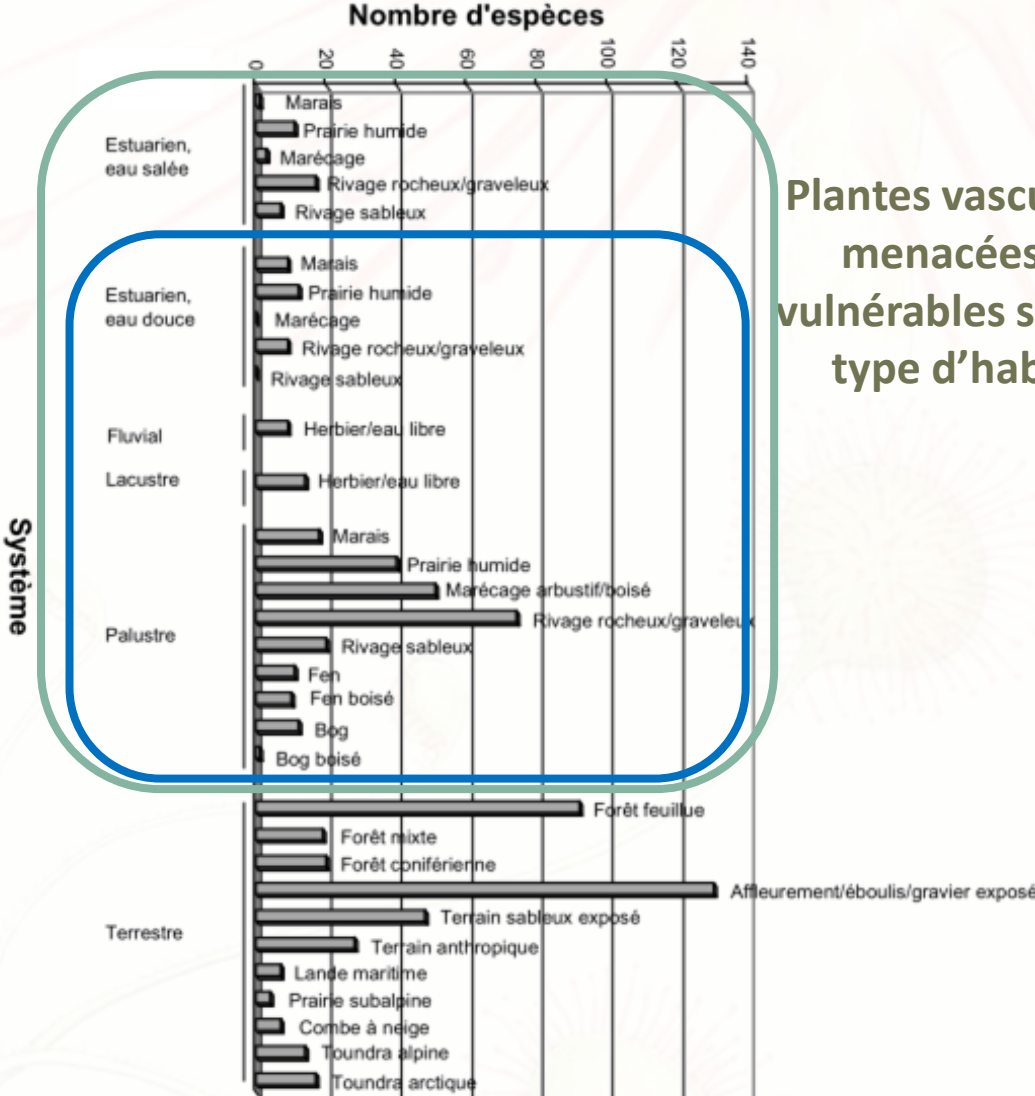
Nombre d'espèces

0
20
40
60
80
100
120
140

Système

Estuarien, eau salée
Marais
Prairie humide
Marécage
Rivage rocheux/graveleux
Rivage sableux

Estuarien, eau douce
Marais
Prairie humide
Marécage
Rivage rocheux/graveleux
Rivage sableux

Fluvial
Herbier/eau libre

Lacustre
Herbier/eau libre

Palustre
Marais
Prairie humide
Marécage arbustif/boisé
Rivage rocheux/graveleux
Rivage sableux
Fen
Fen boisé
Bog
Bog boisé

Terrestre
Forêt feuillue
Forêt mixte
Forêt coniférienne
Affleurement/éboulis/gravier exposé
Terrain sableux exposé
Terrain anthropique
Lande maritime
Prairie subalpine
Combe à neige
Toundra alpine
Toundra arctique

Plantes vascu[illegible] menacées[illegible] vulnérables s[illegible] type d'hab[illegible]